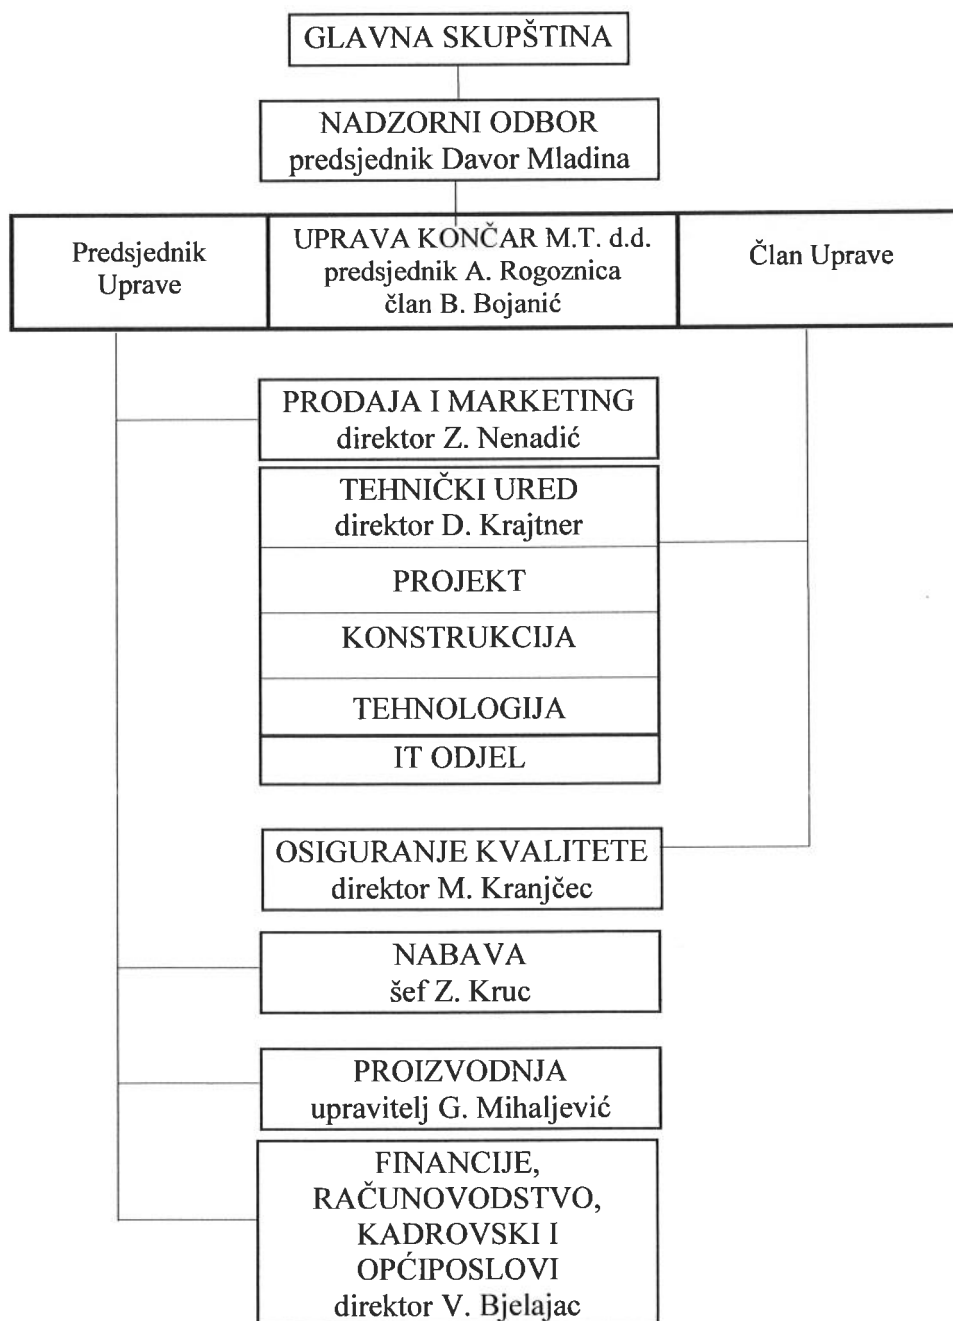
GLAVNA SKUPŠTINA

NADZORNI ODBOR
predsjednik Davor Mladina

Predsjednik Uprave

UPRAVA KONČAR M.T. d.d.
predsjednik A. Rogoznica
član B. Bojanić

Član Uprave

PRODAJA I MARKETING
direktor Z. Nenadić

TEHNIČKI URED
direktor D. Krajtner

PROJEKT

KONSTRUKCIJA

TEHNOLOGIJA

IT ODJEL

OSIGURANJE KVALITETE
direktor M. Kranjčec

NABAVA
šef Z. Kruc

PROIZVODNJA
upravitelj G. Mihaljević

FINANCIJE, RAČUNOVODSTVO, KADROVSKI I OPĆIPOSLOVI
direktor V. Bjelajac